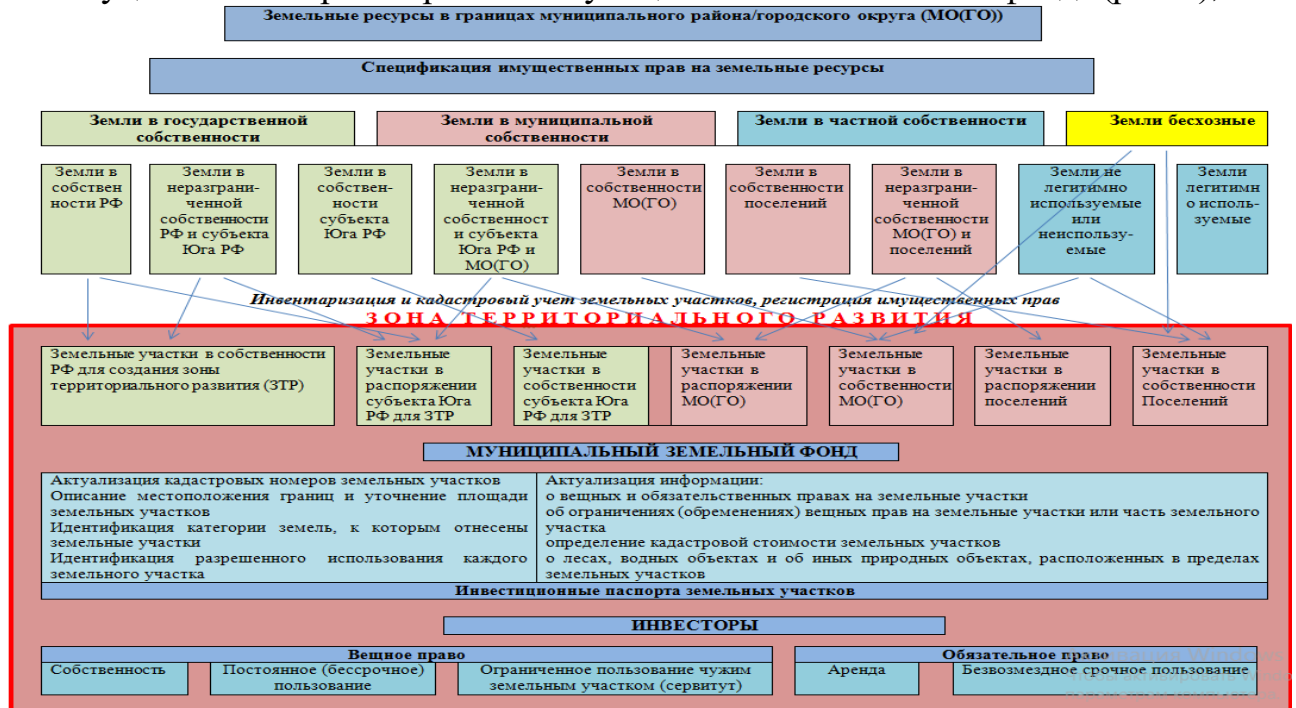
Земельные ресурсы в границах муниципального района/городского округа (МО(ГО))

Спецификация имущественных прав на земельные ресурсы

Земли в государственной собственности

Земли в муниципальной собственности

Земли в частной собственности

Земли бесхозные

Земли в собственности РФ

Земли в неразграниченной собственности РФ и субъекта Юга РФ

Земли в собственности субъекта Юга РФ

Земли в неразграниченной собственности субъекта Юга РФ и МО(ГО)

Земли в собственности МО(ГО)

Земли в собственности поселений

Земли в неразграниченной собственности МО(ГО) и поселений

Земли не легитимно используемые или неиспользуемые

Земли легитимно используемые

Инвентаризация и кадастровый учет земельных участков, регистрация имущественных прав

ЗОНА ТЕРРИТОРИАЛЬНОГО РАЗВИТИЯ

Земельные участки в собственности РФ для создания зоны территориального развития (ЗТР)

Земельные участки в распоряжении субъекта Юга РФ для ЗТР

Земельные участки в собственности субъекта Юга РФ для ЗТР

Земельные участки в распоряжении МО(ГО)

Земельные участки в собственности МО(ГО)

Земельные участки в распоряжении поселений

Земельные участки в собственности Поселений

МУНИЦИПАЛЬНЫЙ ЗЕМЕЛЬНЫЙ ФОНД

Актуализация кадастровых номеров земельных участков
Описание местоположения границ и уточнение площади земельных участков
Идентификация категории земель, к которым отнесены земельные участки
Идентификация разрешенного использования каждого земельного участка

Актуализация информации:
о вещных и обязательственных правах на земельные участки
об ограничениях (обременениях) вещных прав на земельные участки или часть земельного участка
определение кадастровой стоимости земельных участков
о лесах, водных объектах и об иных природных объектах, расположенных в пределах земельных участков

Инвестиционные паспорта земельных участков

ИНВЕСТОРЫ

Вещное право

Собственность

Постоянное (бессрочное) пользование

Ограниченное пользование чужим земельным участком (сервитут)

Обязательное право

Аренда

Безвозмездное срочное пользование